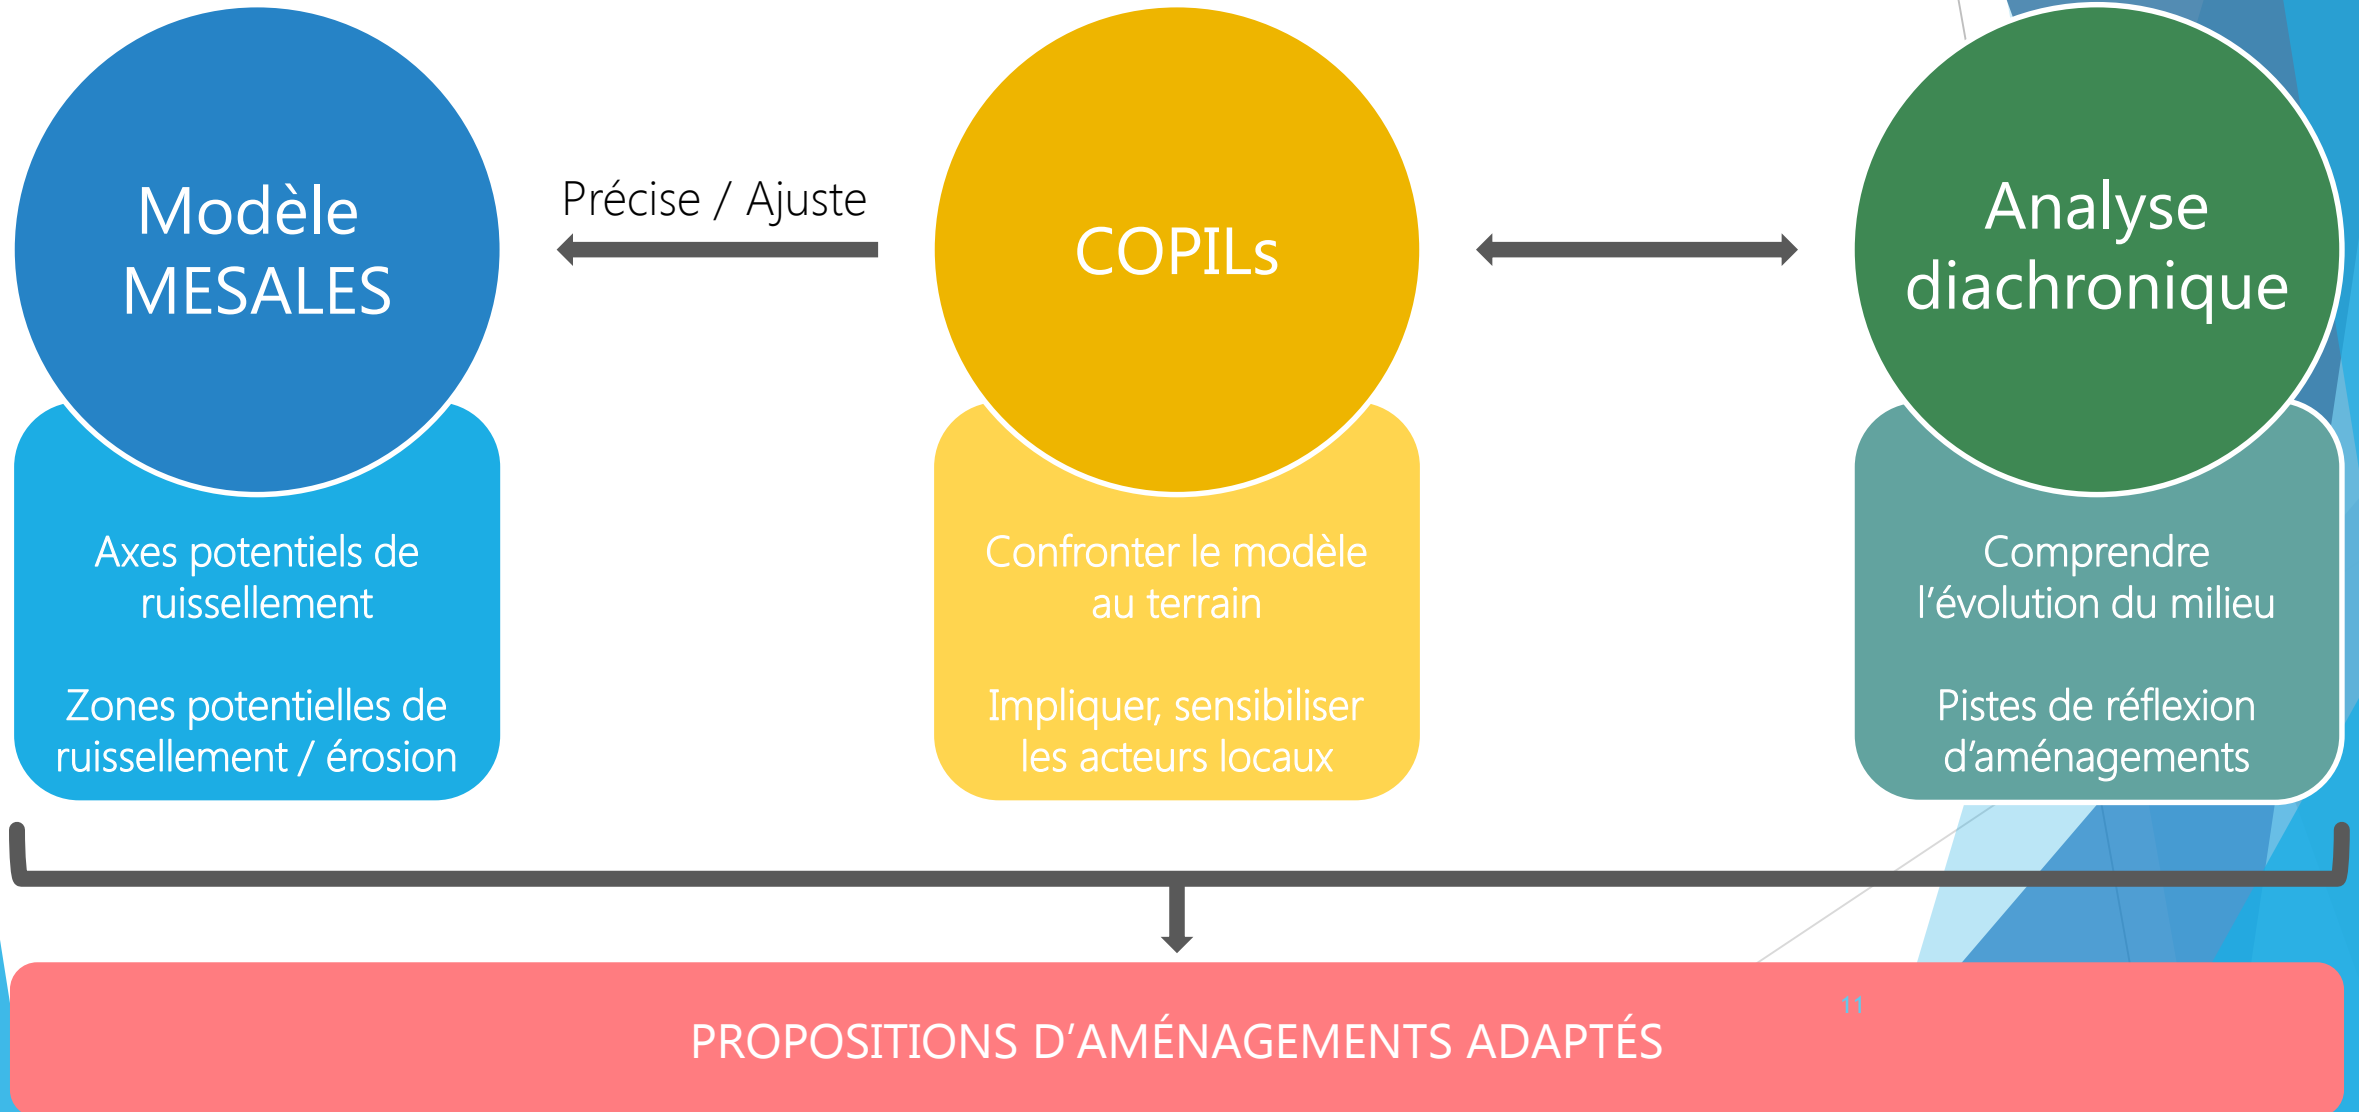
Modèle MESALES

Précise / Ajuste

COPILs

Analyse diachronique

Axes potentiels de ruissellement

Zones potentielles de ruissellement / érosion

Confronter le modèle au terrain

Impliquer, sensibiliser les acteurs locaux

Comprendre l'évolution du milieu

Pistes de réflexion d'aménagements

11

PROPOSITIONS D'AMÉNAGEMENTS ADAPTÉS